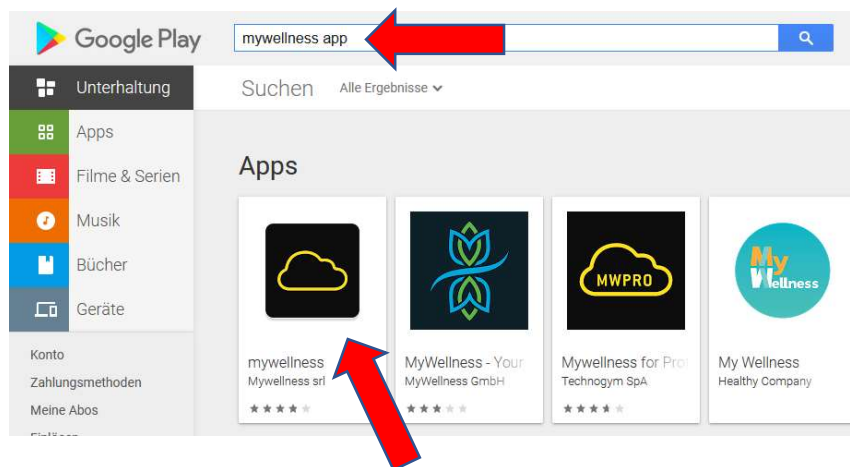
Google Play

mywellness app

Unterhaltung

Apps

Filme & Serien

Musik

Bücher

Geräte

Konto

Zahlungsmethoden

Meine Abos

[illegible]

Suchen

Alle Ergebnisse

Apps

mywellness
Mywellness srl

MyWellness - Your
MyWellness GmbH

MWPRO

Mywellness for Pro
Technogym SpA

My Wellness

My Wellness
Healthy Company